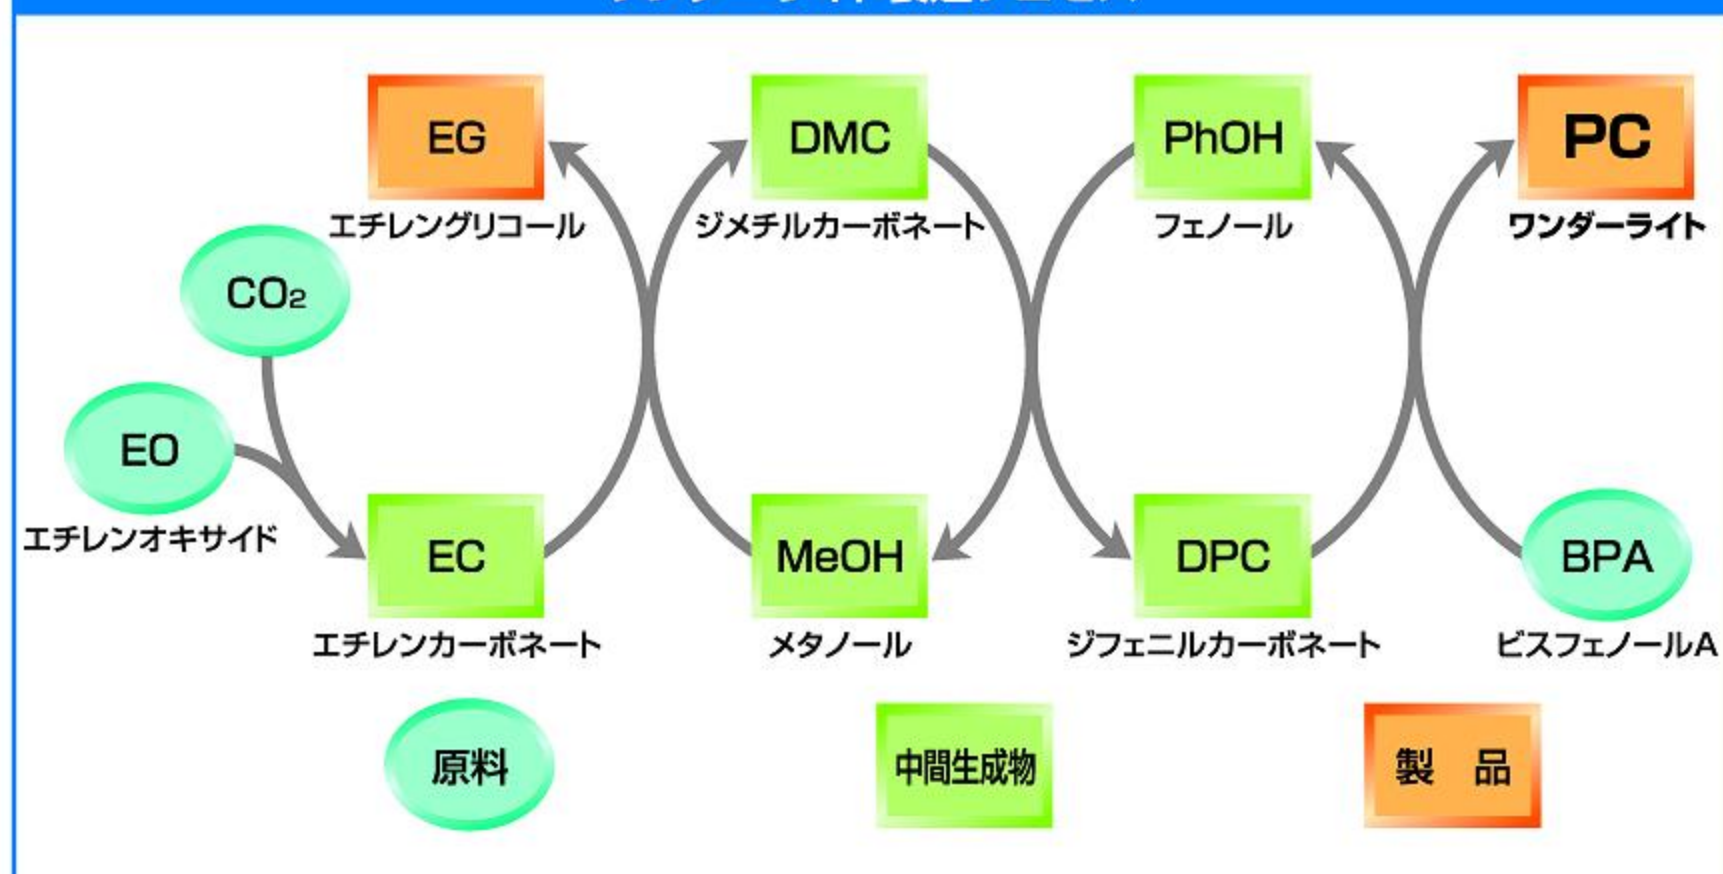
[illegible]

EG
エチレングリコール

DMC
ジメチルカーボネート

PhOH
フェノール

PC
ワンダーライト

$CO_2$

EO
エチレンオキサイド

EC
エチレンカーボネート

MeOH
メタノール

DPC
ジフェニルカーボネート

BPA
ビスフェノールA

原料

中間生成物

製　品